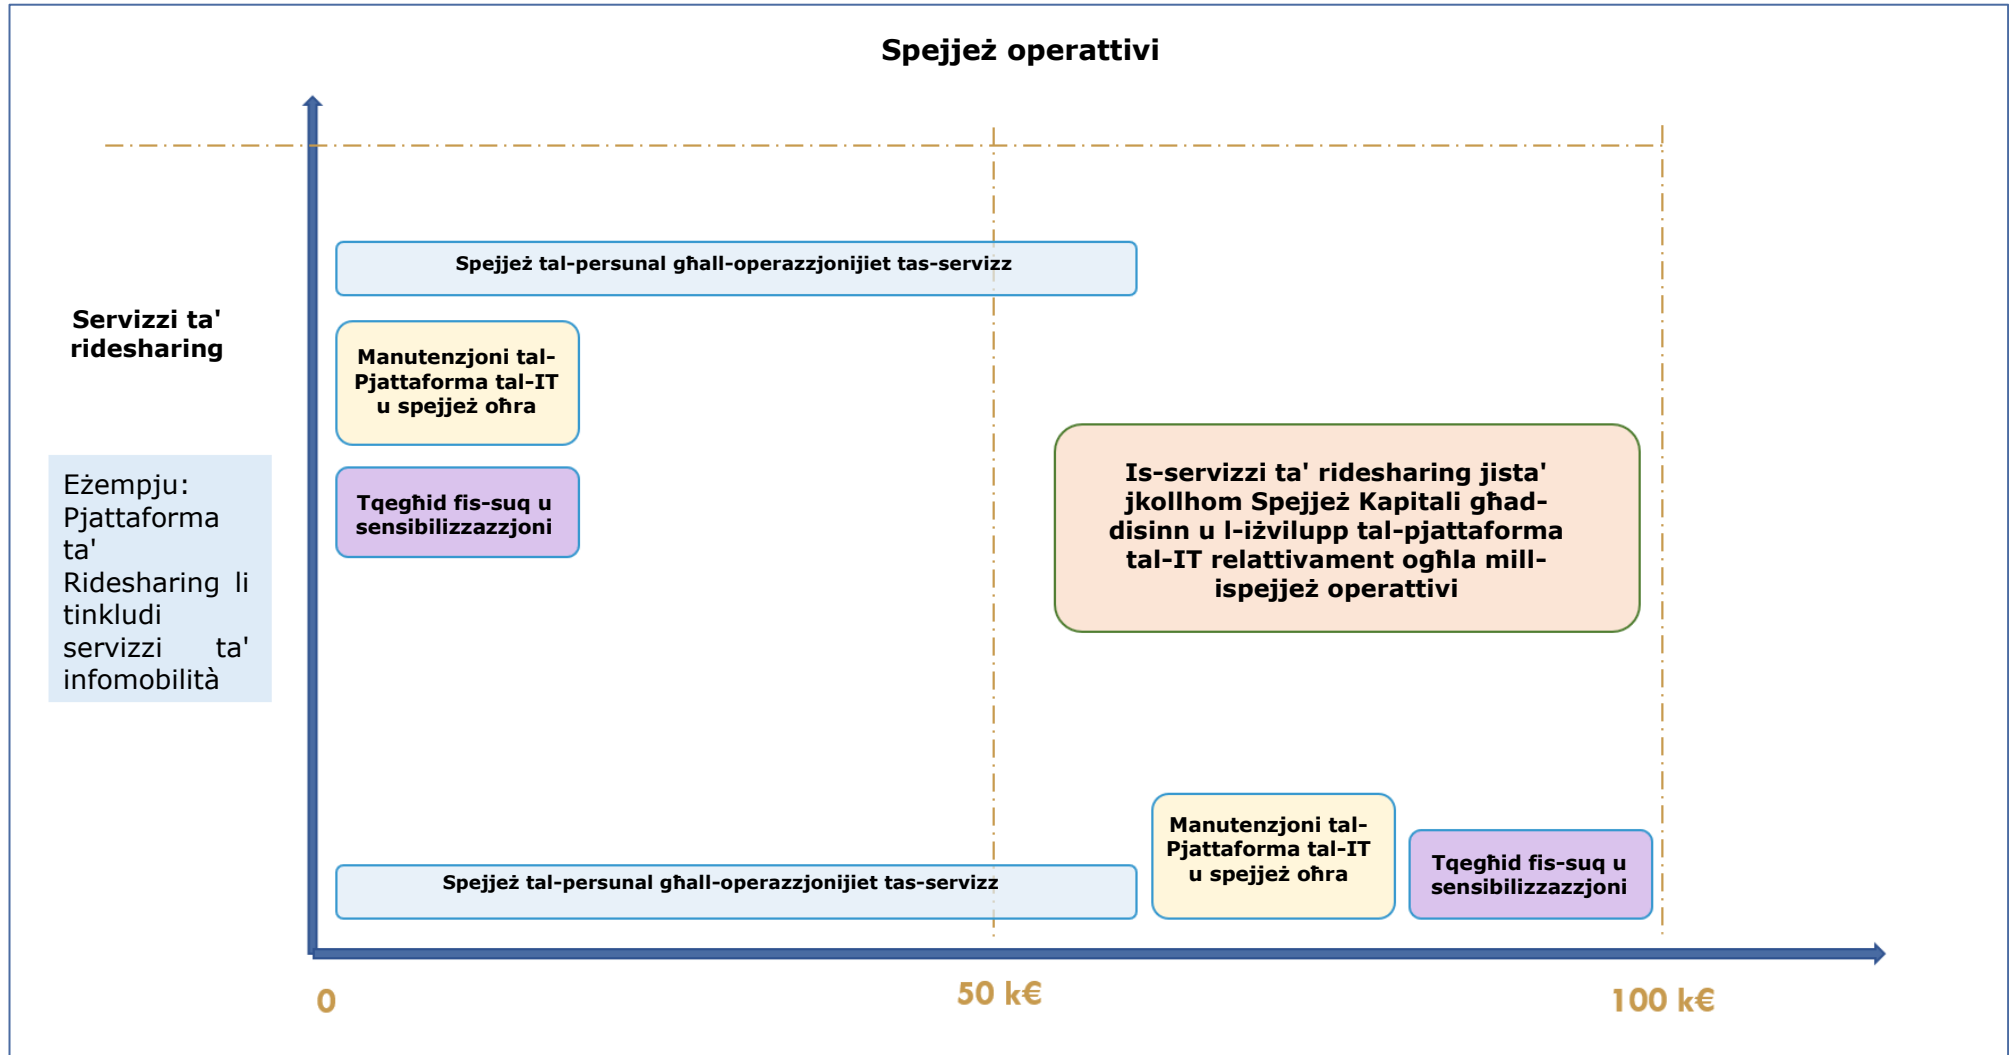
Spejjeż operattivi

Servizzi ta' ridesharing

Eżempju: Pjattaforma ta' Ridesharing li tinkludi servizzi ta' infomobilità

Spejjeż tal-persunal għall-operazzjonijiet tas-servizz

Manutenzjoni tal-Pjattaforma tal-IT u spejjeż oħra

Tqegħid fis-suq u sensibilizzazzjoni

Is-servizzi ta' ridesharing jista' jkollhom Spejjeż Kapitali għad-disinn u l-iżvilupp tal-pjattaforma tal-IT relattivament ogħla mill-ispejjeż operattivi

Spejjeż tal-persunal għall-operazzjonijiet tas-servizz

Manutenzjoni tal-Pjattaforma tal-IT u spejjeż oħra

Tqegħid fis-suq u sensibilizzazzjoni

0

50 k€

100 k€